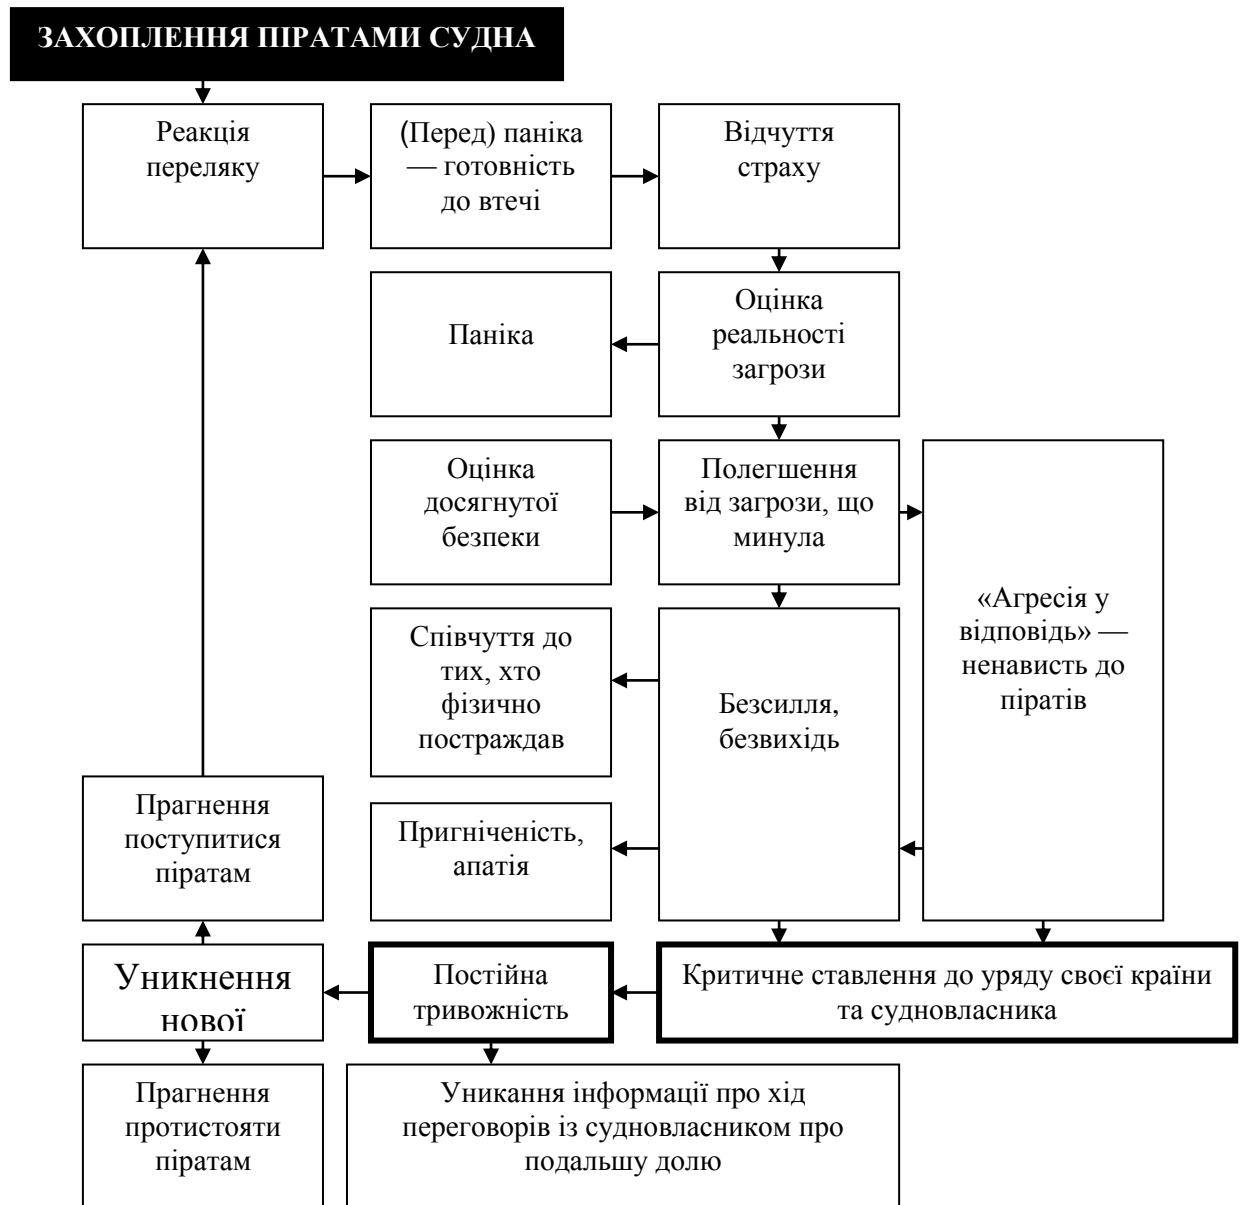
ЗАХОПЛЕННЯ ПІРАТАМИ СУДНА

Реакція переляку

(Перед) паніка — готовність до втечі

Відчуття страху

Паніка

Оцінка реальності загрози

Оцінка досягнутої безпеки

Полегшення від загрози, що минула

«Агресія у відповідь» — ненависть до піратів

Співчуття до тих, хто фізично постраждав

Безсилля, безвихідь

Прагнення поступитися піратам

Пригніченість, апатія

Уникнення нової

Постійна тривожність

Критичне ставлення до уряду своєї країни та судновласника

Прагнення протистояти піратам

Уникання інформації про хід переговорів із судновласником про подальшу долю